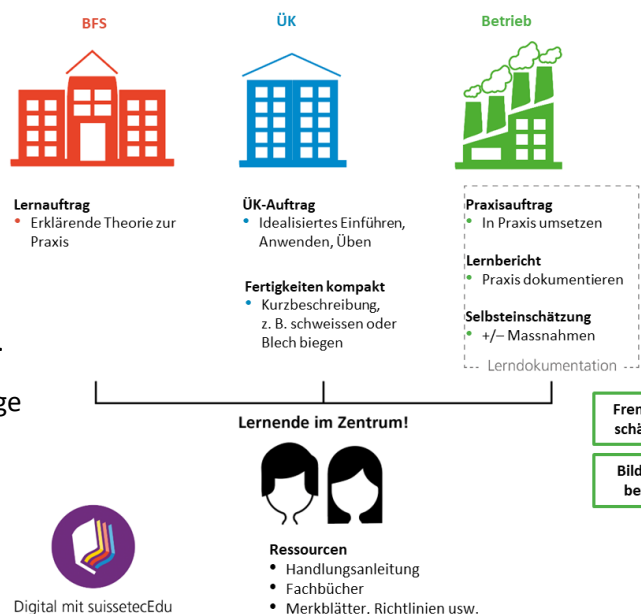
BFS

ÜK

Betrieb

Lernauftrag
• Erklärende Theorie zur Praxis

ÜK-Auftrag
• Idealisiertes Einführen, Anwenden, Üben

Fertigkeiten kompakt
• Kurzbeschreibung, z. B. schweissen oder Blech biegen

Praxisauftrag
• In Praxis umsetzen

Lernbericht
• Praxis dokumentieren

Selbsteinschätzung
• +/– Massnahmen

Lerndokumentation

ge

Lernende im Zentrum!

Fren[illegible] schä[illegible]

Bild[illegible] be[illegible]

Ressourcen
• Handlungsanleitung
• Fachbücher
• Merkblätter, Richtlinien usw.

Digital mit suissetecEdu